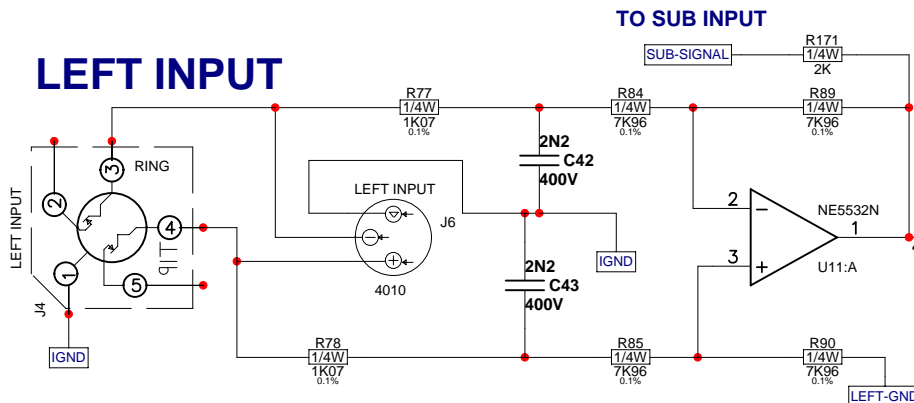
TO SUB INPUT

R171
SUB-SIGNAL
1/4W
2K

LEFT INPUT

R77
1/4W
1K07
0.1%

R84
1/4W
7K96
0.1%

R89
1/4W
7K96
0.1%

3
RING

2

LEFT INPUT

4

1

5

J4

IGND

2N2
C42
400V

LEFT INPUT
J6

4010

2N2
C43
400V

IGND

2
3
NE5532N
1
U11:A

R78
1/4W
1K07
0.1%

R85
1/4W
7K96
0.1%

R90
1/4W
7K96
0.1%

LEFT-GND